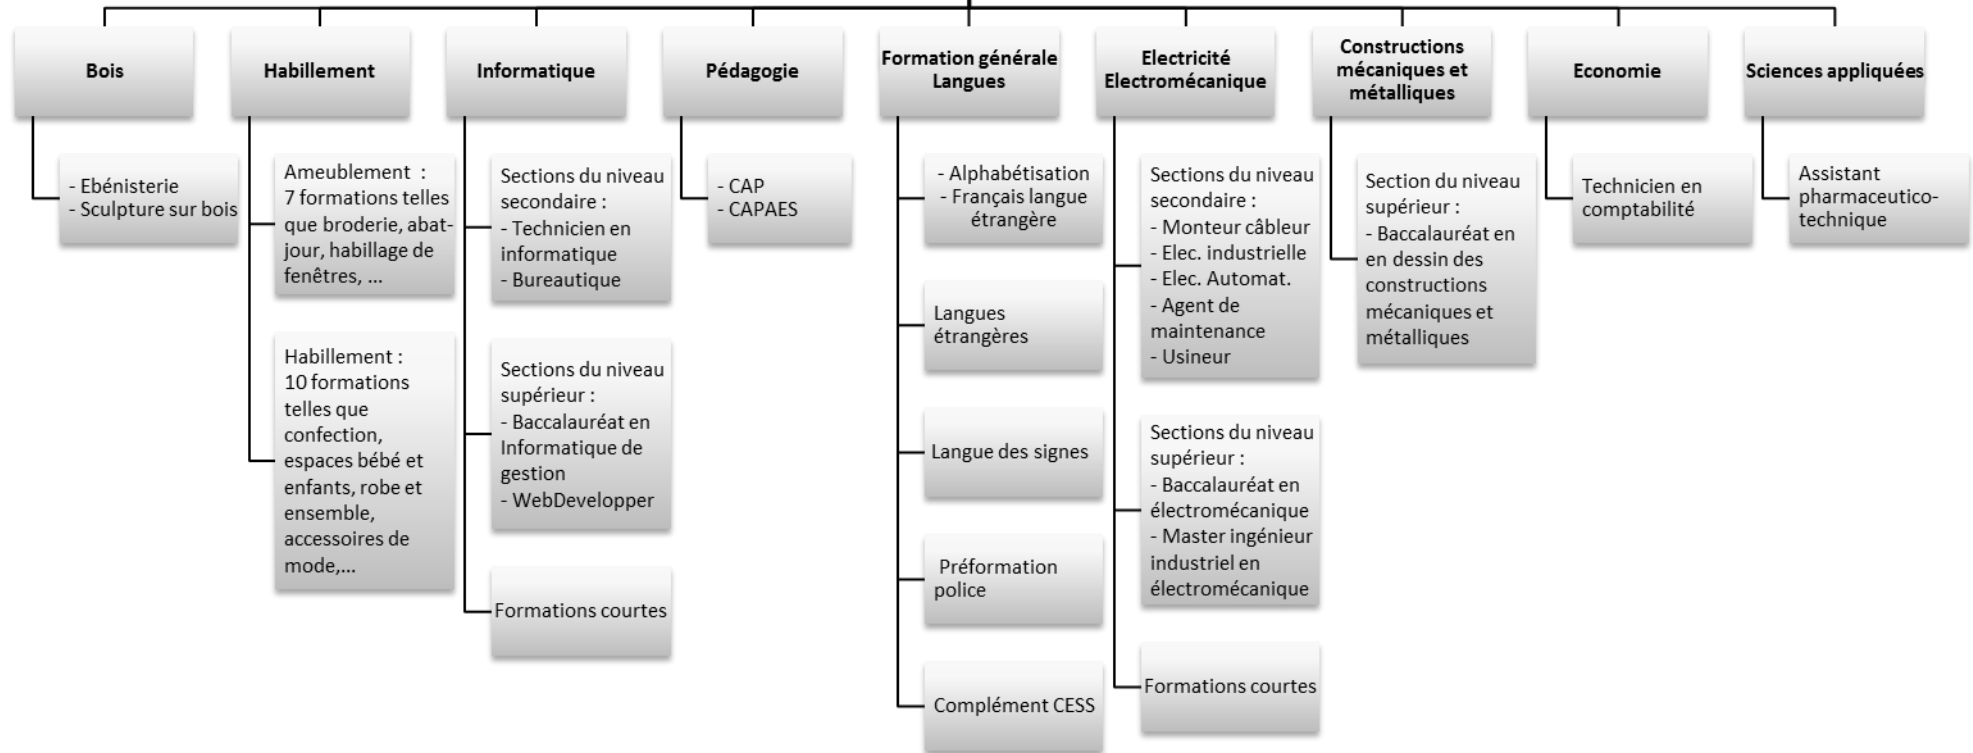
Bois

- Ebénisterie
- Sculpture sur bois

Habillement

Ameublement : 7 formations telles que broderie, abat-jour, habillage de fenêtres, ...

Habillement : 10 formations telles que confection, espaces bébé et enfants, robe et ensemble, accessoires de mode,...

Informatique

Sections du niveau secondaire :
- Technicien en informatique
- Bureautique

Sections du niveau supérieur :
- Baccalauréat en Informatique de gestion
- WebDevelopper

Formations courtes

Pédagogie

- CAP
- CAPAES

Formation générale Langues

- Alphabétisation
- Français langue étrangère

Langues étrangères

Langue des signes

Préformation police

Complément CESS

Electricité Electromécanique

Sections du niveau secondaire :
- Monteur câbleur
- Elec. industrielle
- Elec. Automat.
- Agent de maintenance
- Usineur

Sections du niveau supérieur :
- Baccalauréat en électromécanique
- Master ingénieur industriel en électromécanique

Formations courtes

Constructions mécaniques et métalliques

Section du niveau supérieur :
- Baccalauréat en en dessin des constructions mécaniques et métalliques

Economie

Technicien en comptabilité

Sciences appliquées

Assistant pharmaceutico-technique